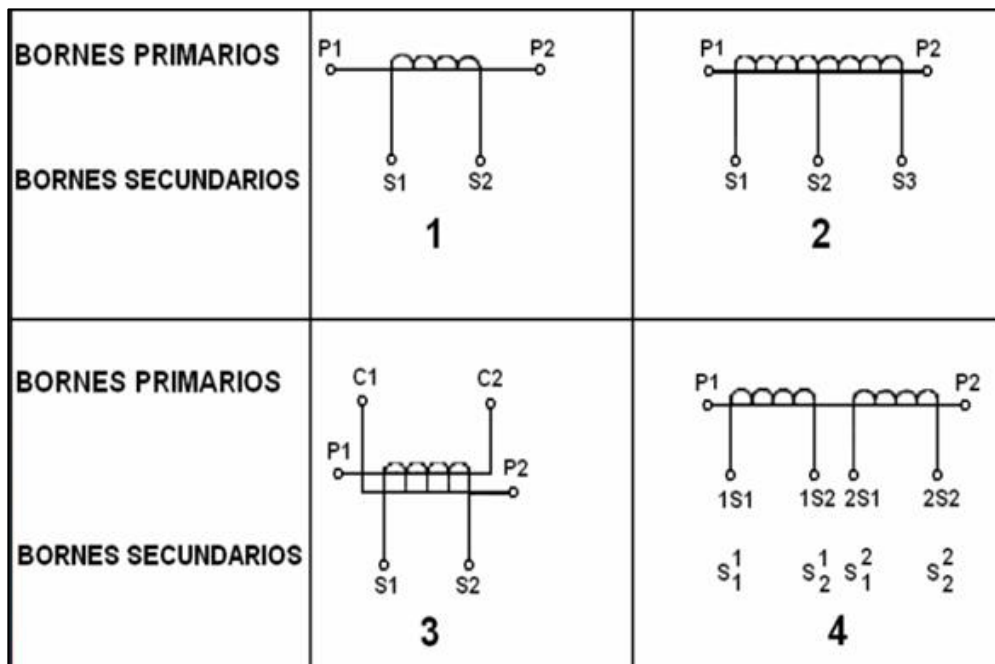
| | | |
|---|---|---|
| BORNES PRIMARIOS<br><br>BORNES SECUNDARIOS | P1 P2<br><br>S1 S2<br><br>1 | P1 P2<br><br>S1 S2 S3<br><br>2 |
| BORNES PRIMARIOS<br><br>BORNES SECUNDARIOS | C1 C2<br>P1 P2<br><br>S1 S2<br><br>3 | P1 P2<br><br>1S1 1S2 2S1 2S2<br><br>$s_1^1$ $s_2^1$ $s_1^2$ $s_2^2$<br><br>4 |